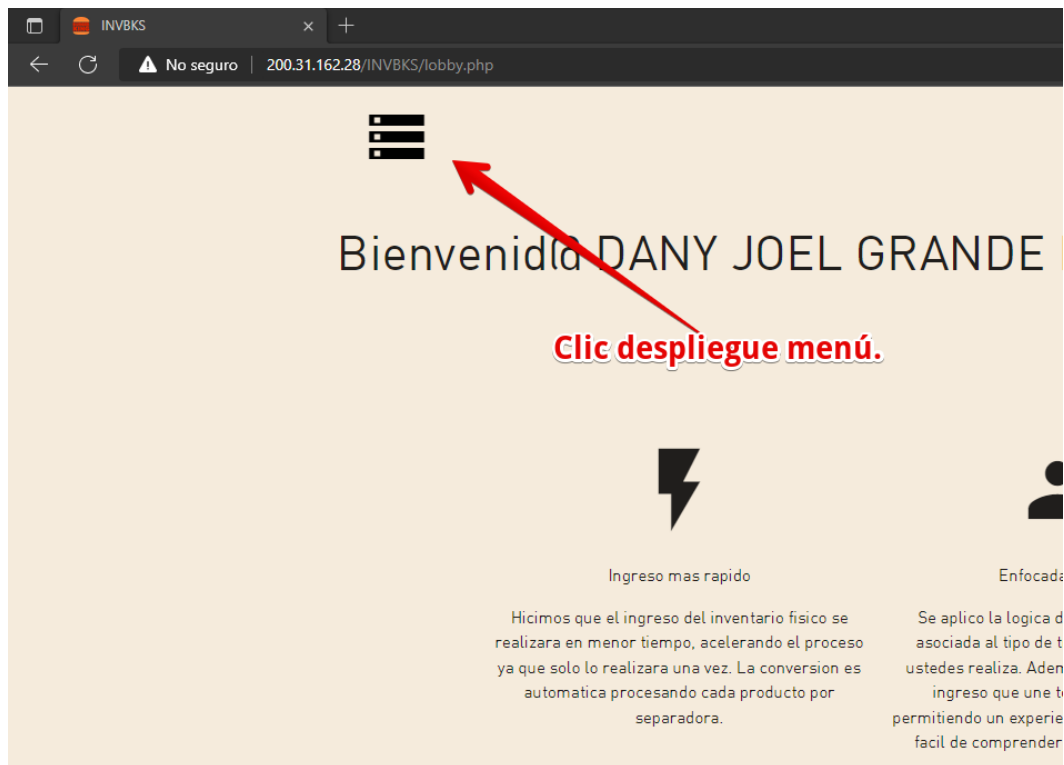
INVBKS

No seguro | 200.31.162.28/INVBKS/lobby.php

Bienvenid@ DANY JOEL GRANDE

Clic despliegue menú.

Ingreso mas rapido

Hicimos que el ingreso del inventario fisico se realizara en menor tiempo, acelerando el proceso ya que solo lo realizara una vez. La conversion es automatica procesando cada producto por separadora.

Enfocada

Se aplico la logica d asociada al tipo de t ustedes realiza. Aden ingreso que une t permitiendo un experie facil de comprender